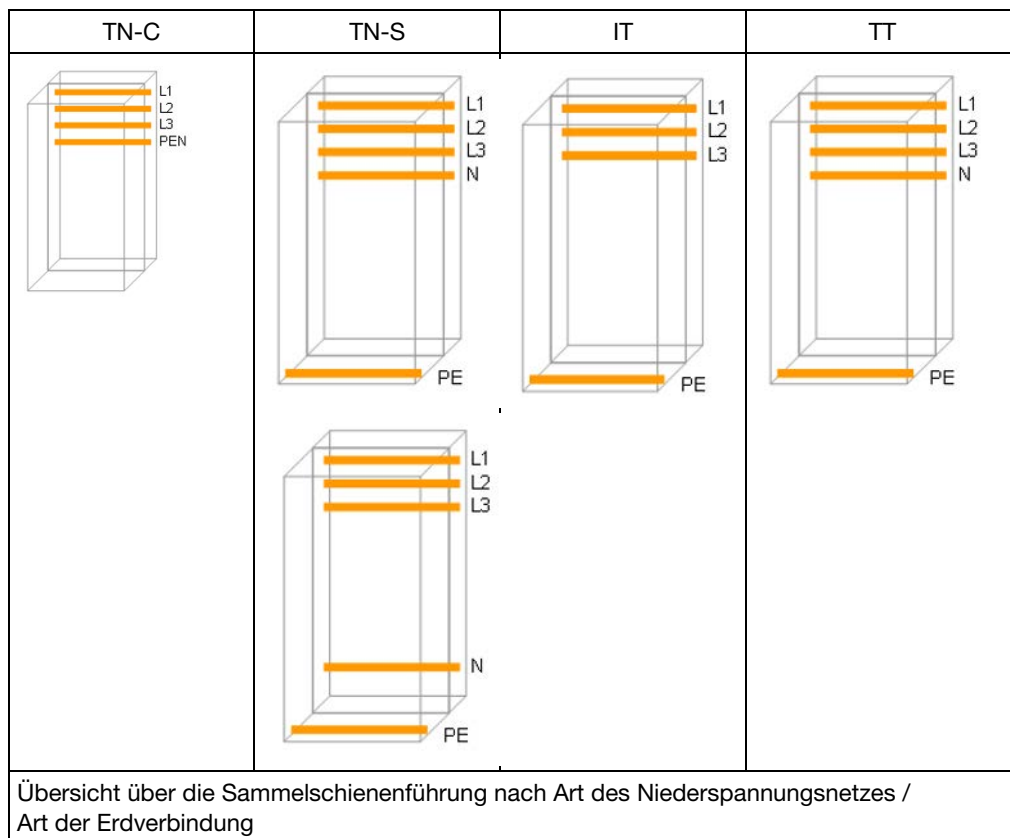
| TN-C | TN-S | IT | TT |
|---|---|---|---|
| L1 L2 L3 PEN | L1 L2 L3 N PE | L1 L2 L3 PE | L1 L2 L3 N PE |
| | L1 L2 L3 N PE | | |

Übersicht über die Sammelschienenführung nach Art des Niederspannungsnetzes / Art der Erdverbindung